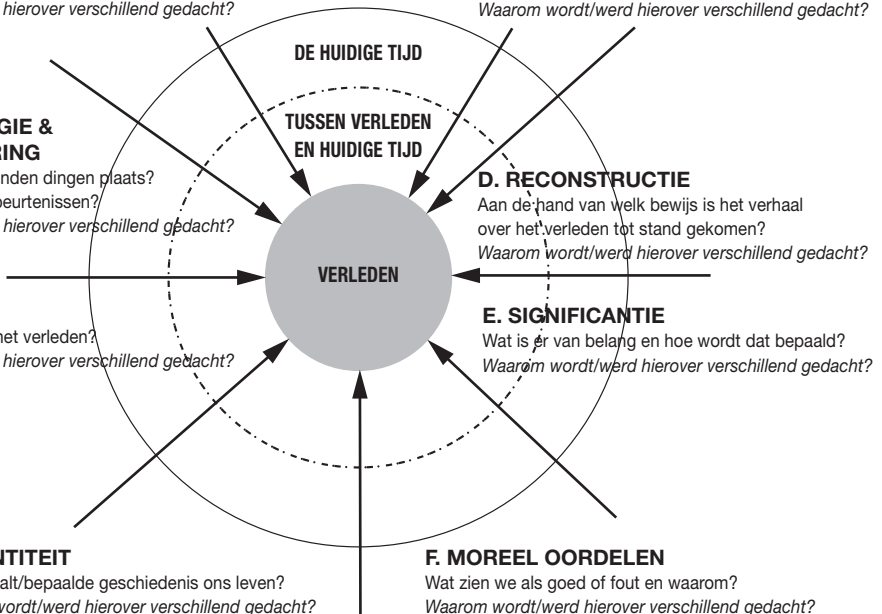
hierover verschillend gedacht?

Waarom wordt/werd hierover verschillend gedacht?

DE HUIDIGE TIJD

TUSSEN VERLEDEN EN HUIDIGE TIJD

GIE &
RING
nden dingen plaats?
beurtenissen?
hierover verschillend gedacht?

D. RECONSTRUCTIE
Aan de hand van welk bewijs is het verhaal over het verleden tot stand gekomen?
Waarom wordt/werd hierover verschillend gedacht?

VERLEDEN

het verleden?
hierover verschillend gedacht?

E. SIGNIFICANTIE
Wat is er van belang en hoe wordt dat bepaald?
Waarom wordt/werd hierover verschillend gedacht?

NTITEIT
alt/bepaalde geschiedenis ons leven?
wordt/werd hierover verschillend gedacht?

F. MOREEL OORDELEN
Wat zien we als goed of fout en waarom?
Waarom wordt/werd hierover verschillend gedacht?